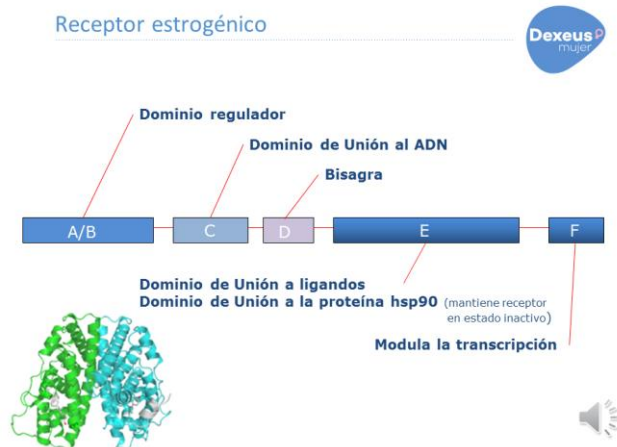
Receptor estrogénico

Dexeus mujer

Dominio regulador

Dominio de Unión al ADN

Bisagra

A/B

C

D

E

F

Dominio de Unión a ligandos
Dominio de Unión a la proteína hsp90 (mantiene receptor en estado inactivo)

Modula la transcripción